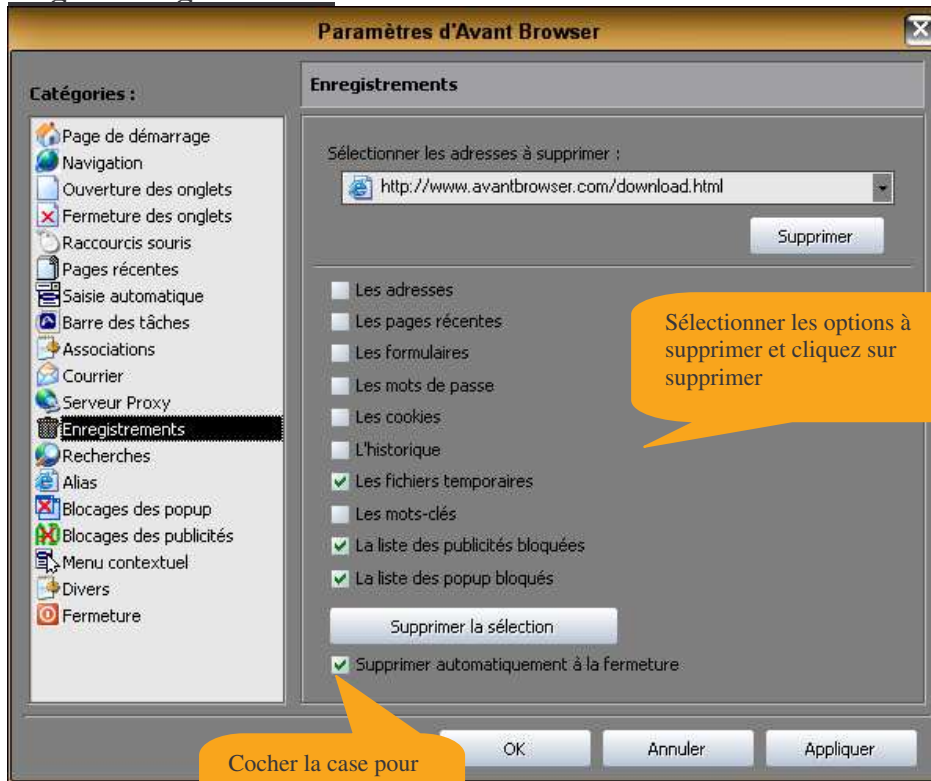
Paramètres d'Avant Browser

Catégories :

Page de démarrage
Navigation
Ouverture des onglets
Fermeture des onglets
Raccourcis souris
Pages récentes
Saisie automatique
Barre des tâches
Associations
Courrier
Serveur Proxy
Enregistrements
Recherches
Alias
Blocages des popup
Blocages des publicités
Menu contextuel
Divers
Fermeture

Enregistrements

Sélectionner les adresses à supprimer :

http://www.avantbrowser.com/download.html

Supprimer

Les adresses
Les pages récentes
Les formulaires
Les mots de passe
Les cookies
L'historique
Les fichiers temporaires
Les mots-clés
La liste des publicités bloquées
La liste des popup bloqués

Supprimer la sélection

Supprimer automatiquement à la fermeture

Sélectionner les options à supprimer et cliquez sur supprimer

Cocher la case pour

OK
Annuler
Appliquer